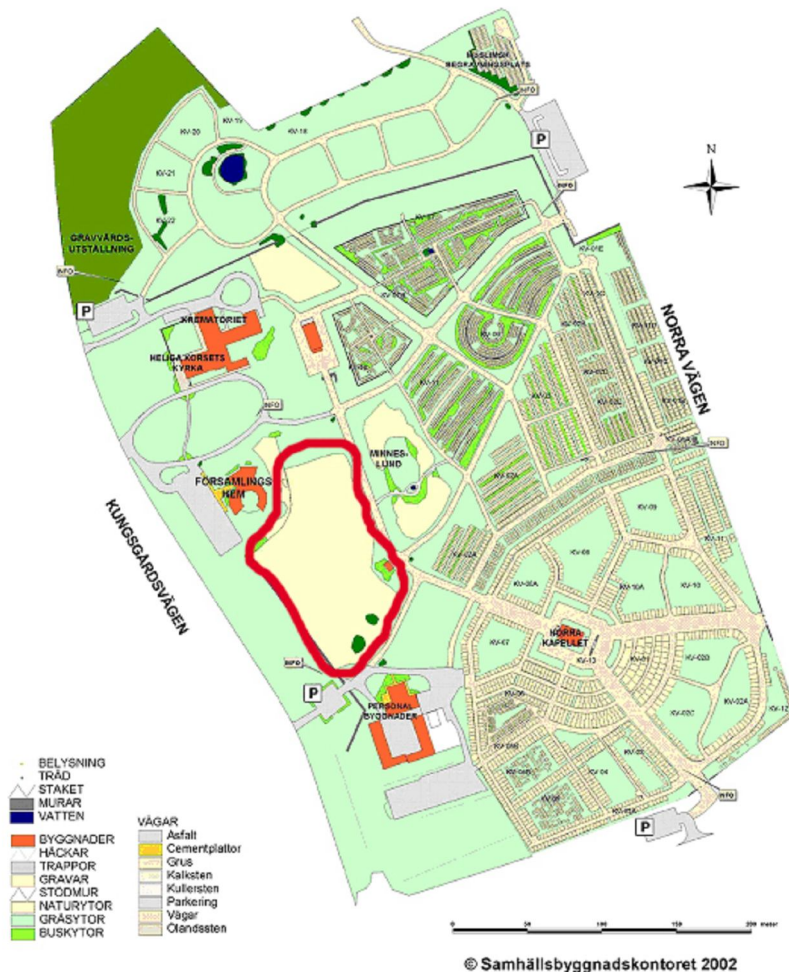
MUSLIMSK BEGRAVNINGSPLATS

P

N

KV-20
KV-19
KV-18
KV-21
KV-22

INFO

GRAVVÅRDS-UTSTÄLLNING

INFO

P

KREMATORIET

HELIGA KORSETS KYRKA

INFO

NORRA VÄGEN

MINNES-LUND

FÖRSAMLINGS-HEM

INFO

KUNGSGÅRDSVÄGEN

KV-09
KV-08
KV-10
KV-07
KV-13

NORRA KAPELLET

INFO

P

PERSONAL-BYGGNADER

KV-06
KV-05
KV-04

INFO

P

BELYSNING
TRÄD
STAKET
MURAR
VATTEN

BYGGNADER
HÄCKAR
TRAPPOR
GRAVAR
STÖDMUR
NATURYTOR
GRÄSYTOR
BUSKYTOR

VÄGAR
Asfalt
Cementplattor
Grus
Kalksten
Kullersten
Parkering
Vägar
Ölandssten

0 50 100 150 200 meter

© Samhällsbyggnadskontoret 2002